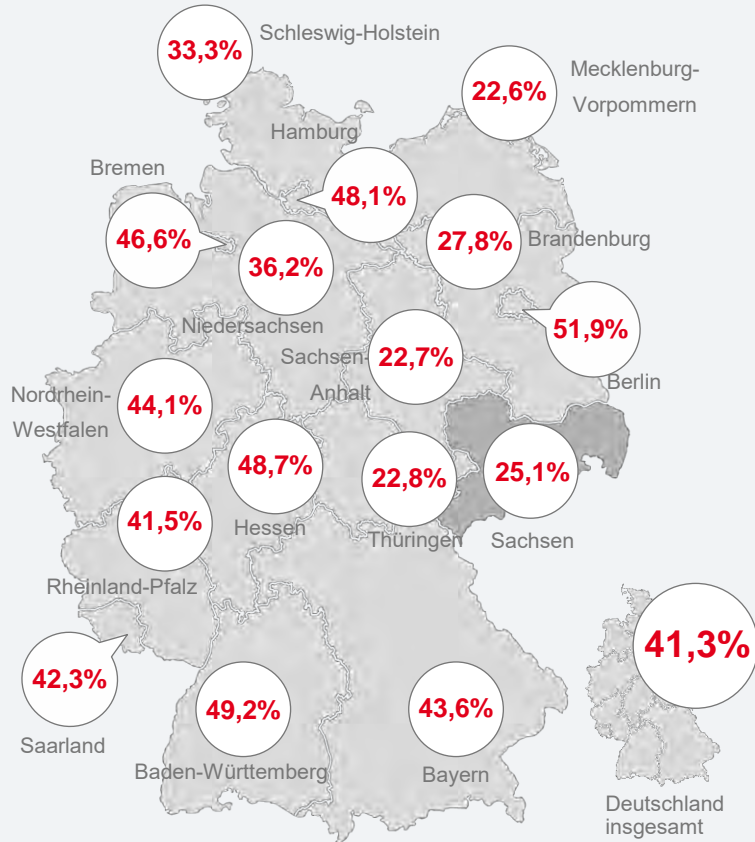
33,3%
Schleswig-Holstein

22,6%
Mecklenburg-Vorpommern

Hamburg

Bremen

48,1%

46,6%

36,2%

27,8%
Brandenburg

Niedersachsen

51,9%

Sachsen-Anhalt
22,7%

Berlin

Nordrhein-Westfalen
44,1%

48,7%

22,8%

25,1%

41,5%

Hessen

Thüringen

Sachsen

Rheinland-Pfalz

41,3%

42,3%

Saarland

49,2%

43,6%

Baden-Württemberg

Bayern

Deutschland insgesamt